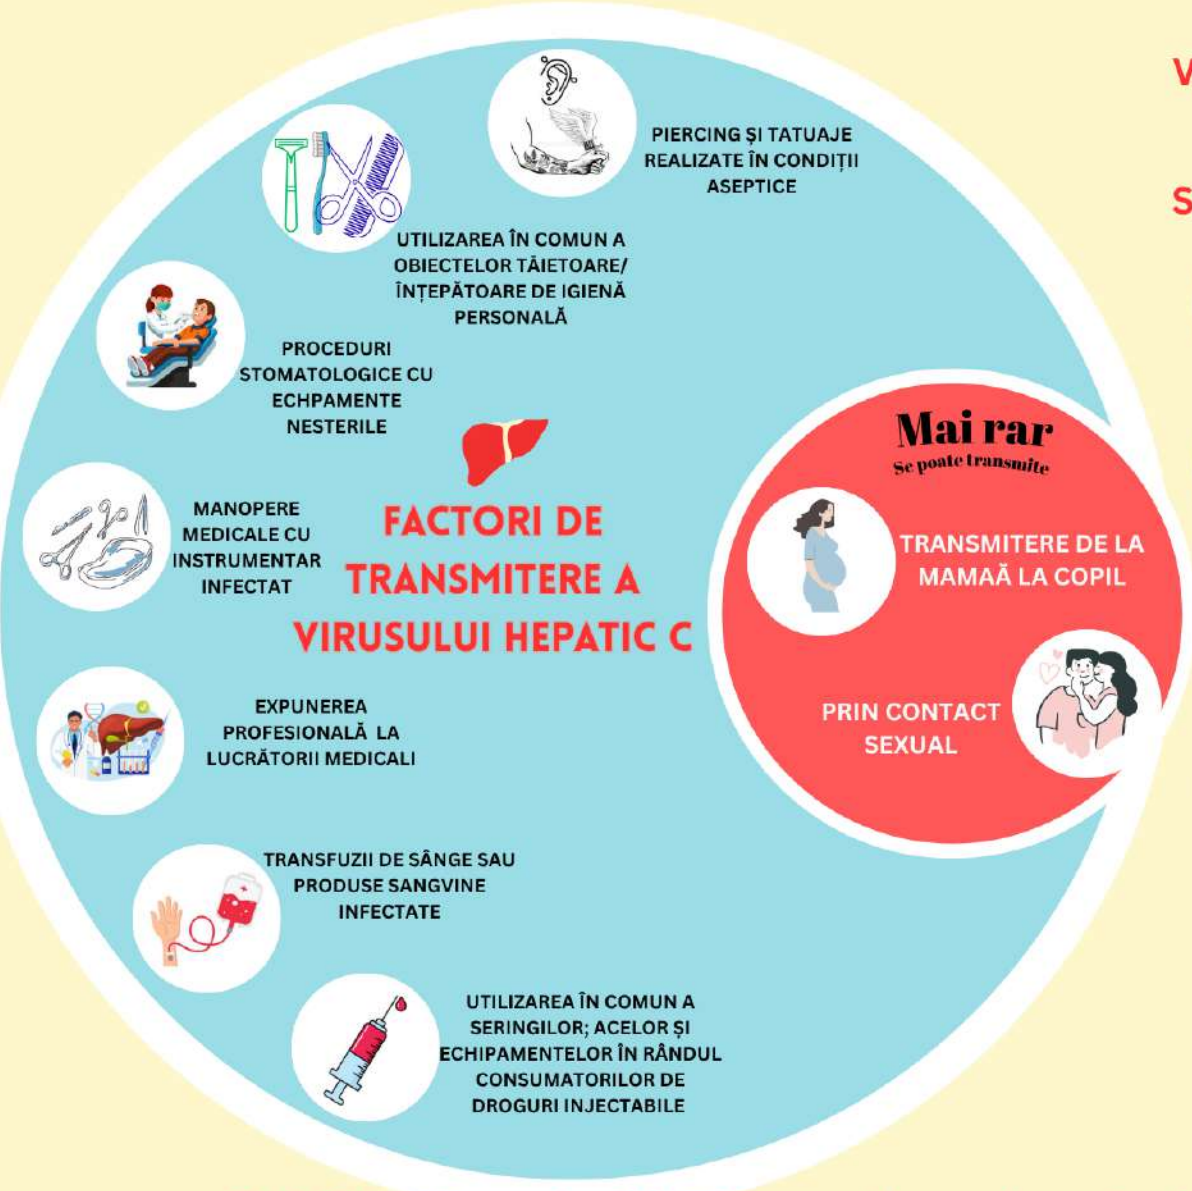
V

S

PIERCING ŞI TATUAJE REALIZATE ÎN CONDIȚII ASEPTICE

UTILIZAREA ÎN COMUN A OBIECTELOR TĂIETOARE/ ÎNȚEPĂTOARE DE IGIENĂ PERSONALĂ

PROCEDURI STOMATOLOGICE CU ECHPAMENTE NESTERILE

MANOPERE MEDICALE CU INSTRUMENTAR INFECTAT

FACTORI DE TRANSMITERE A VIRUSULUI HEPATIC C

Mai rar
Se poate transmite

TRANSMITERE DE LA MAMAĂ LA COPIL

PRIN CONTACT SEXUAL

EXPUNEREA PROFESIONALĂ LA LUCRĂTORII MEDICALI

TRANSFUZII DE SÂNGE SAU PRODUSE SANGVINE INFECTATE

UTILIZAREA ÎN COMUN A SERINGILOR; ACELOR ȘI ECHIPAMENTELOR ÎN RÂNDUL CONSUMATORILOR DE DROGURI INJECTABILE